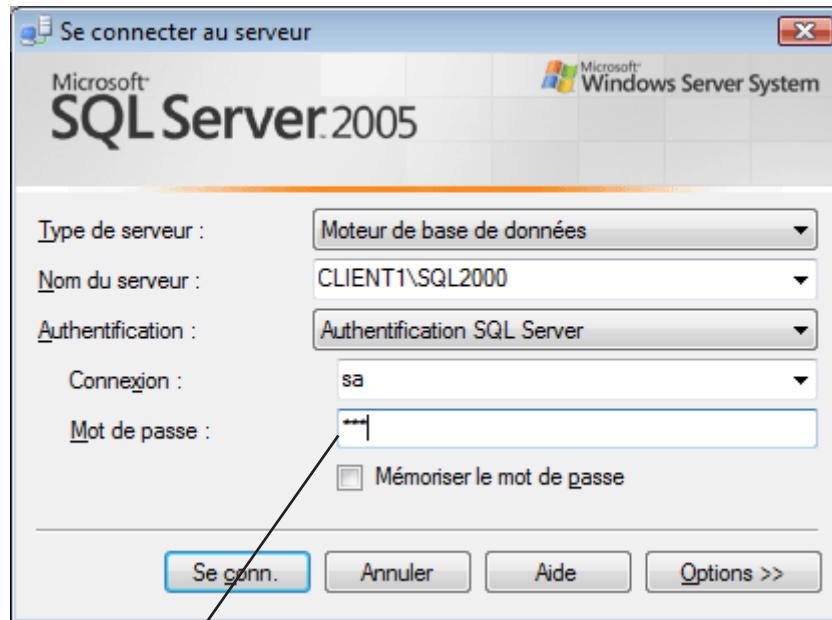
Se connecter au serveur

Microsoft
SQL Server 2005

Microsoft
Windows Server System

Type de serveur :
Moteur de base de données

Nom du serveur :
CLIENT1\SQL2000

Authentification :
Authentification SQL Server

Connexion :
sa

Mot de passe :
***

Mémoriser le mot de passe

Se conn.
Annuler
Aide
Options >>